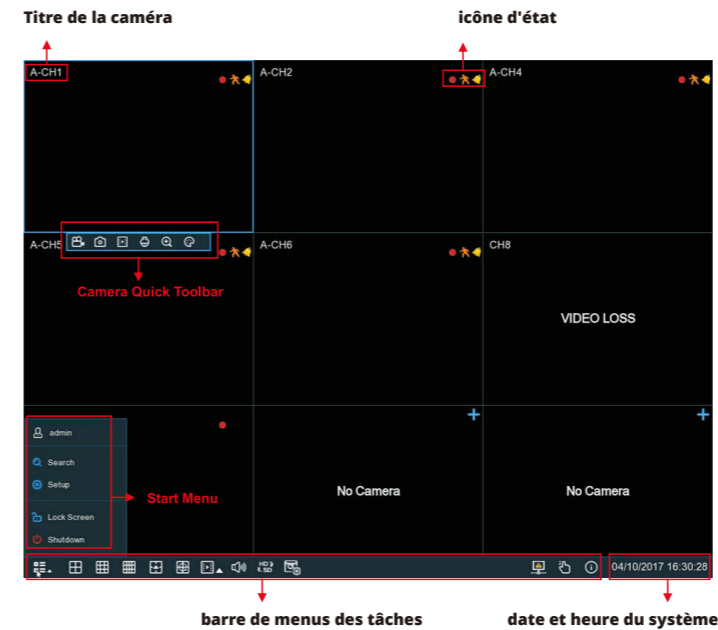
Titre de la caméra

icône d'état

A-CH1

A-CH2

A-CH4

A-CH5

A-CH6

CH8

Camera Quick Toolbar

VIDEO LOSS

admin

Search

Setup

Lock Screen

Shutdown

Start Menu

No Camera

No Camera

04/10/2017 16:30:28

barre de menus des tâches

date et heure du système